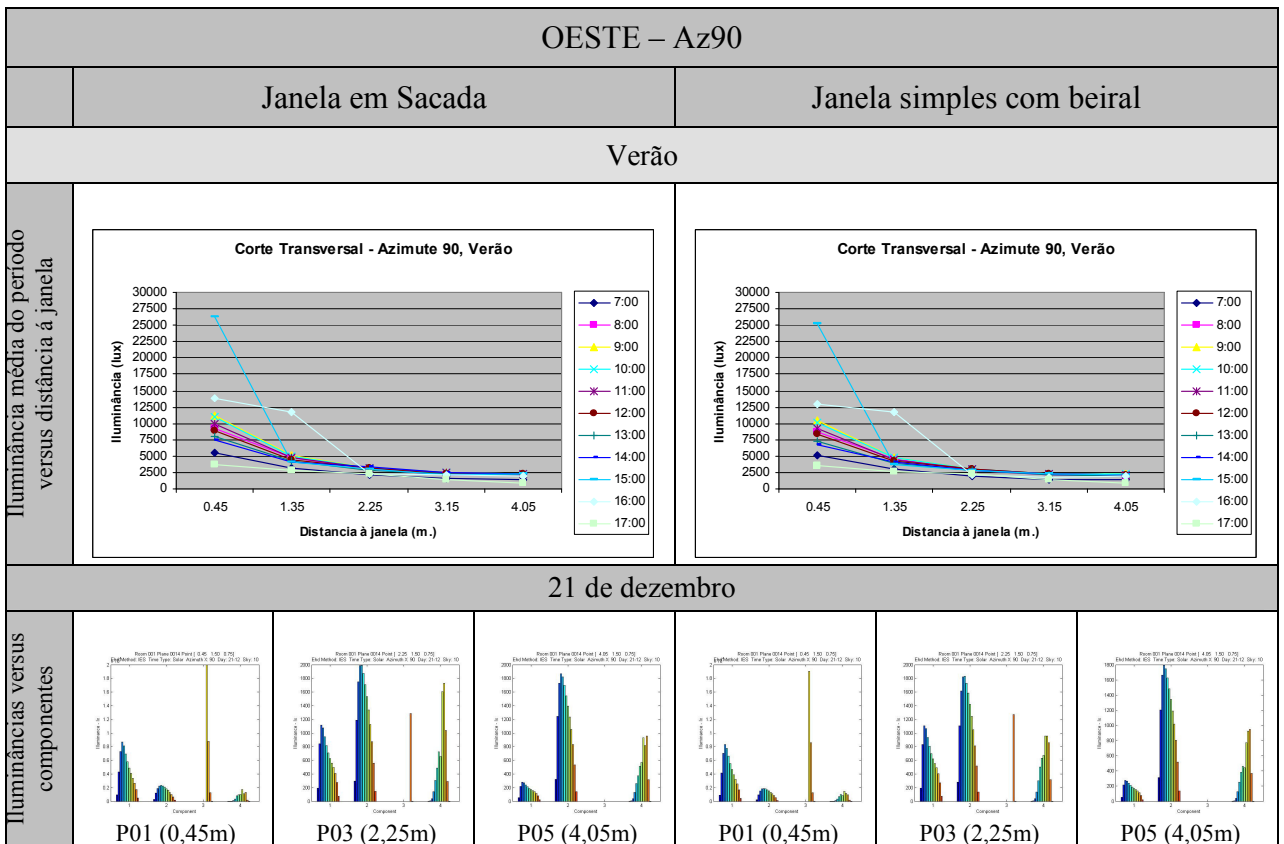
OESTE – Az90

| | Janela em Sacada | Janela simples com beiral |
|---|---|---|
| | Verão | |

Iluminância média do período versus distância á janela

Corte Transversal - Azimute 90, Verão

Iluminância (lux)

30000
27500
25000
22500
20000
17500
15000
12500
10000
7500
5000
2500
0

0.45 1.35 2.25 3.15 4.05

Distancia à janela (m.)

7:00
8:00
9:00
10:00
11:00
12:00
13:00
14:00
15:00
16:00
17:00

Corte Transversal - Azimute 90, Verão

Iluminância (lux)

30000
27500
25000
22500
20000
17500
15000
12500
10000
7500
5000
2500
0

0.45 1.35 2.25 3.15 4.05

Distancia à janela (m.)

7:00
8:00
9:00
10:00
11:00
12:00
13:00
14:00
15:00
16:00
17:00

21 de dezembro

Iluminâncias versus componentes

P01 (0,45m) P03 (2,25m) P05 (4,05m) P01 (0,45m) P03 (2,25m) P05 (4,05m)